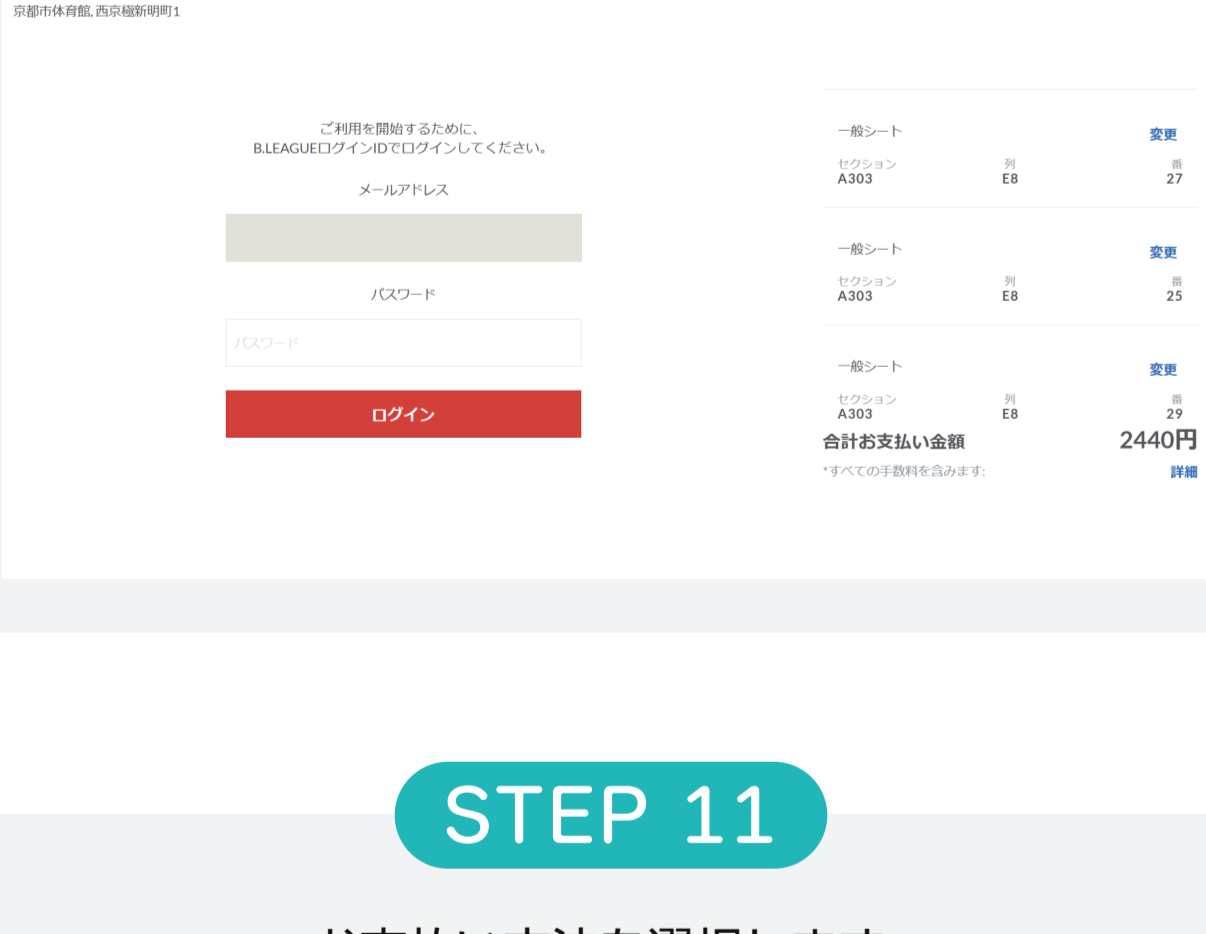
京都市体育館, 西京極新明町1

ご利用を開始するために、
B.LEAGUEログインIDでログインしてください。

メールアドレス

パスワード

パスワード

ログイン

一般シート 変更
セクション A303 列 E8 番 27

一般シート 変更
セクション A303 列 E8 番 25

一般シート 変更
セクション A303 列 E8 番 29

合計お支払い金額 2440円
*すべての手数料を含みます: 詳細

STEP 11

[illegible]